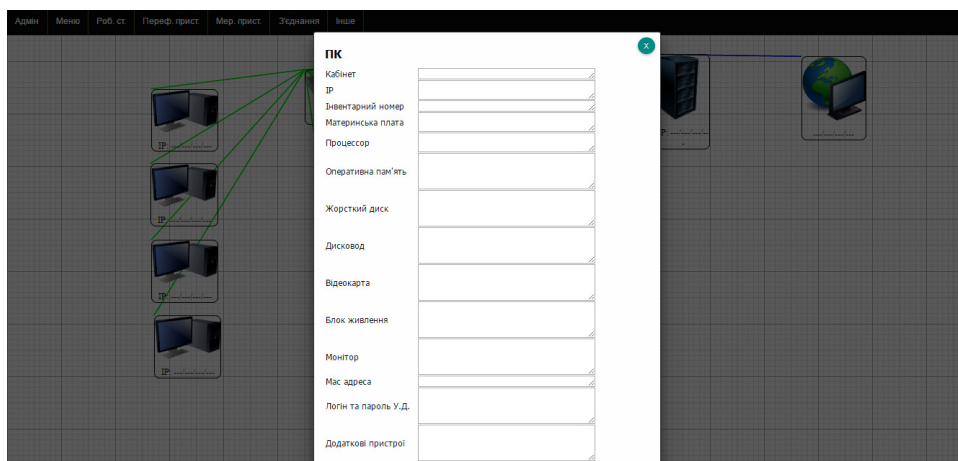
Адмін Меню Роб. ст. Периф. прист. Мер. прист. З'єднання Інше

ПК

x

Кабінет
IP
Інвентарний номер
Материнська плата
Процессор
Оперативна пам'ять
Жорсткий диск
Дисковод
Відеокарта
Блок живлення
Монітор
Mac адреса
Логін та пароль У.Д.
Додаткові пристрої

IP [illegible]
IP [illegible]
IP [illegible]
IP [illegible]
IP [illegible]
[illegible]